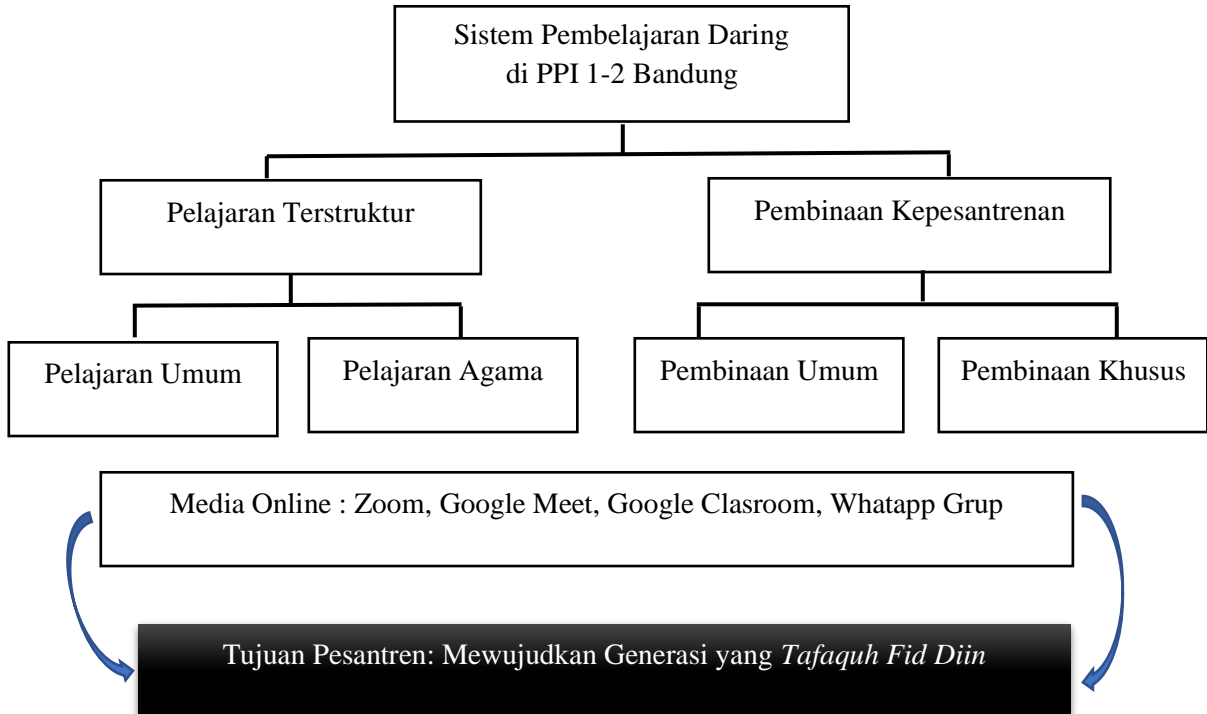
Sistem Pembelajaran Daring
di PPI 1-2 Bandung

Pelajaran Terstruktur

Pembinaan Kepesantrenan

Pelajaran Umum

Pelajaran Agama

Pembinaan Umum

Pembinaan Khusus

Media Online : Zoom, Google Meet, Google Clasroom, Whatapp Grup

Tujuan Pesantren: Mewujudkan Generasi yang *Tafaquh Fid Diin*